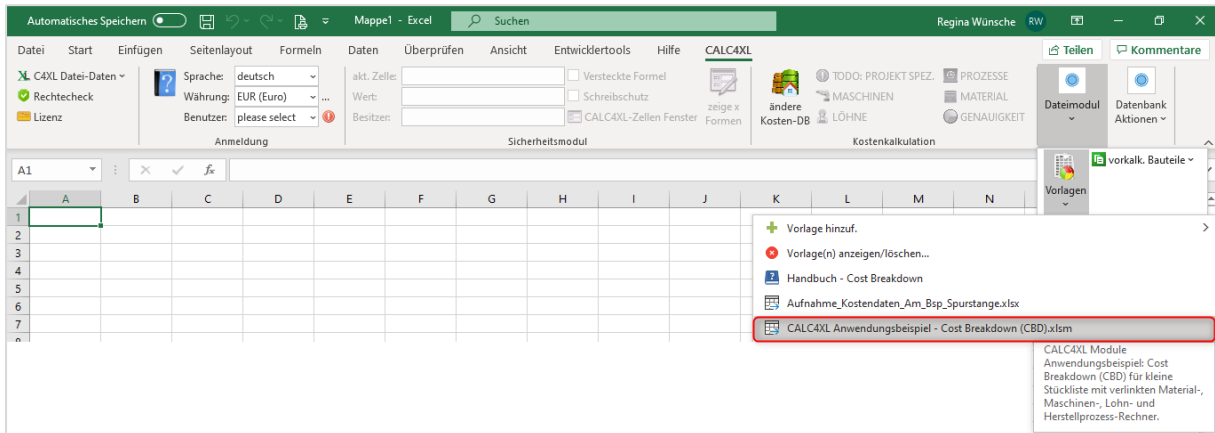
Automatisches Speichern Mappe1 - Excel Suchen Regina Wünsche RW

Datei Start Einfügen Seitenlayout Formeln Daten Überprüfen Ansicht Entwicklertools Hilfe CALC4XL Teilen Kommentare

C4XL Datei-Daten
Rechtecheck
Lizenz

Sprache: deutsch
Währung: EUR (Euro)
Benutzer: please select
Anmeldung

akt. Zelle:
Wert:
Besitzer:
Versteckte Formel
Schreibschutz
CALC4XL-Zellen Fenster
zeige x Formen
Sicherheitsmodul

andere Kosten-DB
TODO: PROJEKT SPEZ.
MASCHINEN
LÖHNE
PROZESSE
MATERIAL
GENAUIGKEIT
Kostenkalkulation

Dateimodul
Datenbank Aktionen

Vorlagen
vorkalk. Bauteile

A1

| | A | B | C | D | E | F | G | H | I | J | K | L | M | N |
|---|---|---|---|---|---|---|---|---|---|---|---|---|---|---|
| 1 | | | | | | | | | | | | | | |
| 2 | | | | | | | | | | | | | | |
| 3 | | | | | | | | | | | | | | |
| 4 | | | | | | | | | | | | | | |
| 5 | | | | | | | | | | | | | | |
| 6 | | | | | | | | | | | | | | |
| 7 | | | | | | | | | | | | | | |

Vorlage hinzuf.
Vorlage(n) anzeigen/löschen...
Handbuch - Cost Breakdown
Aufnahme_Kostendaten_Am_Bsp_Spurstange.xlsx
CALC4XL Anwendungsbeispiel - Cost Breakdown (CBD).xlsm

CALC4XL Module Anwendungsbeispiel: Cost Breakdown (CBD) für kleine Stückliste mit verlinkten Material-, Maschinen-, Lohn- und Herstellprozess-Rechner.